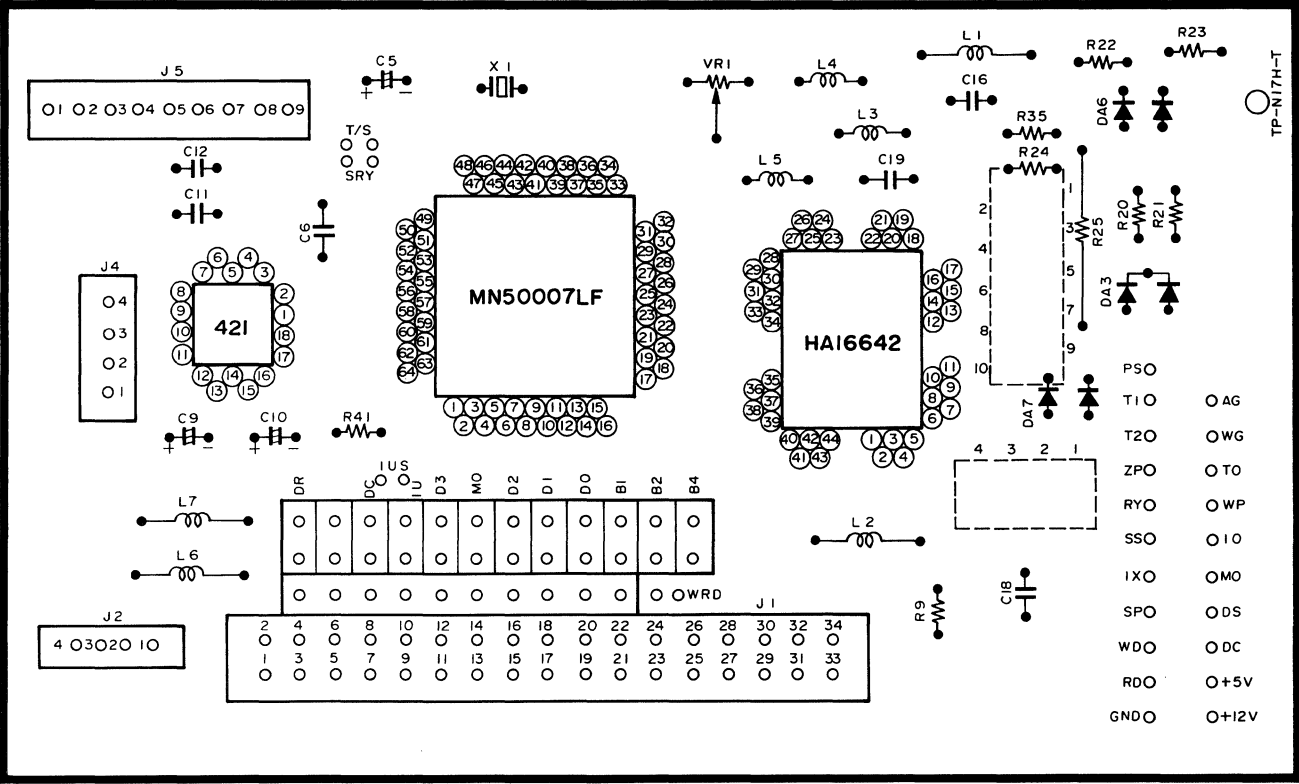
J5
1 2 3 4 5 6 7 8 9
C5
+ −
X1
VR1
L4
L1
C16
R22
R23
TP-N17H-T
DA6
C12
C11
T/S
SRY
C6
L3
R35
R24
L5
C19
48 46 44 42 40 38 36 34
47 45 43 41 39 37 35 33
49 50 51 52 53 54 55 56 57 58 59 60 61 62 63 64
32 31 30 29 28 27 26 25 24 23 22 21 20 19 18 17
MN50007LF
1 3 5 7 9 11 13 15
2 4 6 8 10 12 14 16
J4
4
3
2
1
6 4
7 5 3
8 2
9 1
10 18
11 17
12 14 16
13 15
421
26 24 21 19
27 25 23 22 20 18
28 29 30 31 32 33 34
17 16 15 14 13 12
HA16642
35 36 37 38 39
11 10 9 8 7 6
40 42 44
41 43
1 3 5
2 4
1
2
3
4
5
6
7
8
9
10
R25
R20
R21
DA3
DA7
PS
T1
T2
ZP
RY
SS
IX
SP
WD
RD
GND
AG
WG
TO
WP
IO
MO
DS
DC
+5V
+12V
C9
+ −
C10
+ −
R41
4 3 2 1
DR
IUS
DC
IU
D3
MO
D2
D1
D0
B1
B2
B4
L7
L6
L2
WRD
J1
R9
C18
J2
4 3 2 1
2 4 6 8 10 12 14 16 18 20 22 24 26 28 30 32 34
1 3 5 7 9 11 13 15 17 19 21 23 25 27 29 31 33